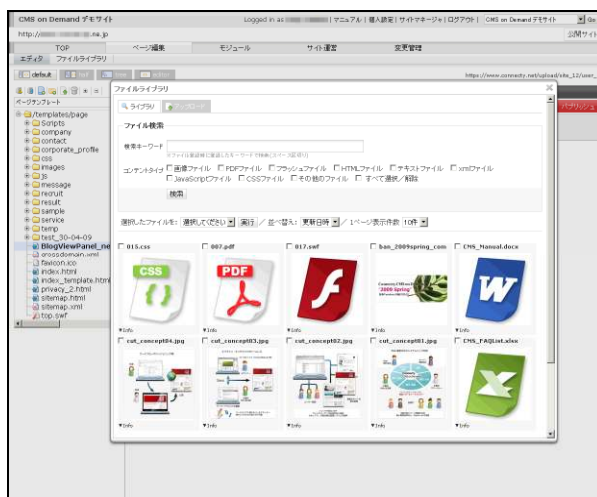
CMS on Demand デモサイト

Logged in as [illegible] | マニュアル | 個人設定 | サイトマネージャ | ログアウト | CMS on Demand デモサイト

http:// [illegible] ne.jp

公開サイ

TOP

ページ編集

モジュール

サイト運営

変更管理

エディタ

ファイルライブラリ

default

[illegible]

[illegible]

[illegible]

https://www.connecty.net/upload/site_12/user_

ページテンプレート

/templates/page

Scripts

company

contact

corporate_profile

css

images

js

message

recruit

result

sample

service

temp

test_30-04-09

BlogViewPanel_ne

crossdomain.xml

favicon.ico

index.html

index_template.html

privacy_2.html

sitemap.html

sitemap.xml

top.swf

ファイルライブラリ

ライブラリ

アップロード

ファイル検索

検索キーワード

※ファイル名を直接入力してください

コンテンツタイプ

画像ファイル

PDFファイル

フラッシュファイル

HTMLファイル

テキストファイル

xmlファイル

JavaScriptファイル

CSSファイル

その他のファイル

すべて選択／解除

検索

選択したファイルを： 選択してください 実行 ／ 並べ替え： 更新日時 ／ 1ページ表示件数 10件

015.css

007.pdf

017.swf

ban_2009spring_com

CMS_Manual.docx

CSS

PDF

2009 Spring

W

Info

Info

Info

Info

Info

cut_concept04.jpg

cut_concept03.jpg

cut_concept02.jpg

cut_concept01.jpg

CMS_FAQList.xlsx

Info

Info

Info

Info

Info